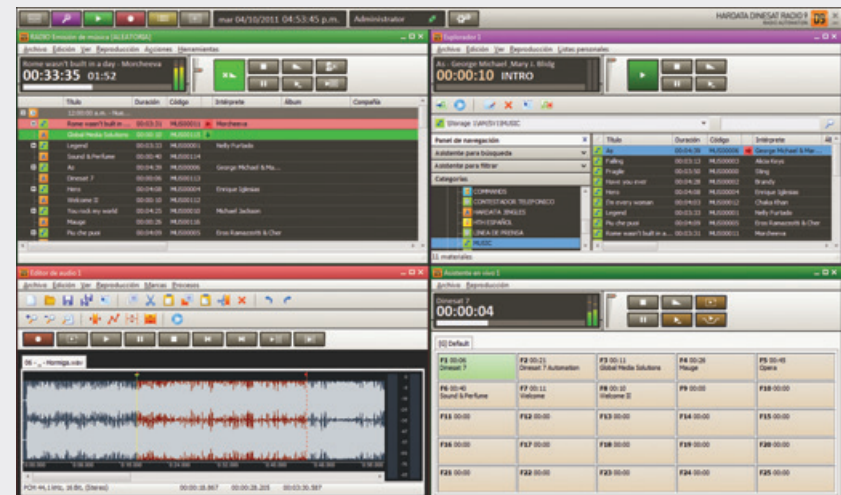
mar 04/10/2011 04:53:45 p.m. Administrator

HARDATA DINESAT RADIO 9
RADIO AUTOMATION

RADIO Emisión de música [ALEATORIA]
Archivo Edición Ver Reproducción Acciones Herramientas
Rome wasn't built in a day - Morcheeba
00:33:35 01:52

| Título | Duración | Código | Intérprete | Álbum | Compañía |
|---|---|---|---|---|---|
| 12:00:00 a.m. - Nue... | | | | | |
| Rome wasn't built in a... | 00:03:31 | MUS00011 | Morcheeba | | |
| Global Media Solutions | 00:00:13 | MUS00115 | | | |
| Legend | 00:03:33 | MUS00001 | Nelly Furtado | | |
| Sound & Perfume | 00:00:40 | MUS00114 | | | |
| As | 00:04:39 | MUS00006 | George Michael & Ma... | | |
| Dinesat 7 | 00:00:06 | MUS00113 | | | |
| Hero | 00:04:08 | MUS00004 | Enrique Iglesias | | |
| Welcome II | 00:00:10 | MUS00112 | | | |
| You rock my world | 00:04:25 | MUS00010 | Michael Jackson | | |
| Mauge | 00:00:26 | MUS00116 | | | |
| Piu che puoi | 00:04:09 | MUS00005 | Eros Ramazzotti & Cher | | |

Explorador 1
Archivo Edición Ver Reproducción Listas personales
As - George Michael, Mary J. Blidg
00:00:10 INTRO

Storage 1\WIN\SYSMUSIC

Panel de navegación
Asistente para búsqueda
Asistente para filtrar
Categorías
COMANDOS
CONTESTADOR TELEFONICO
HARDATA JINGLES
POP ESPAÑOL
LINEA DE PRENSA
MUSIC

| Título | Duración | Código | Intérprete |
|---|---|---|---|
| As | 00:04:39 | MUS00006 | George Michael & Mar... |
| Falling | 00:03:13 | MUS00003 | Alicia Keys |
| Fragile | 00:03:50 | MUS00008 | Sting |
| Have you ever | 00:04:28 | MUS00009 | Brandy |
| Hero | 00:04:08 | MUS00004 | Enrique Iglesias |
| Im every woman | 00:04:03 | MUS00002 | Chaka Khan |
| Legend | 00:03:33 | MUS00001 | Nelly Furtado |
| Piu che puoi | 00:04:09 | MUS00005 | Eros Ramazzotti & Cher |
| Rome wasn't built in a... | 00:03:31 | MUS00011 | Morcheeba |

11 materiales

Editor de audio 1
Archivo Edición Ver Reproducción Marcas Procesos
06 - Hormiga.wav
PCM 44,1 kHz, 16 Bit, (Stereo) 00:00:18.867 00:00:28.205 00:03:30.587

Asistente en vivo 1
Archivo Reproducción
Dinesat 7
00:00:04
[0] Default

| F1 00:06 Dinesat 7 | F2 00:21 Dinesat 7 Automation | F3 00:11 Global Media Solutions | F4 00:26 Mauge | F5 00:48 Opera |
|---|---|---|---|---|
| F6 00:40 Sound & Perfume | F7 00:11 Welcome | F8 00:10 Welcome II | F9 00:00 | F10 00:00 |
| F11 00:00 | F12 00:00 | F13 00:00 | F14 00:00 | F15 00:00 |
| F16 00:00 | F17 00:00 | F18 00:00 | F19 00:00 | F20 00:00 |
| F21 00:00 | F22 00:00 | F23 00:00 | F24 00:00 | F25 00:00 |